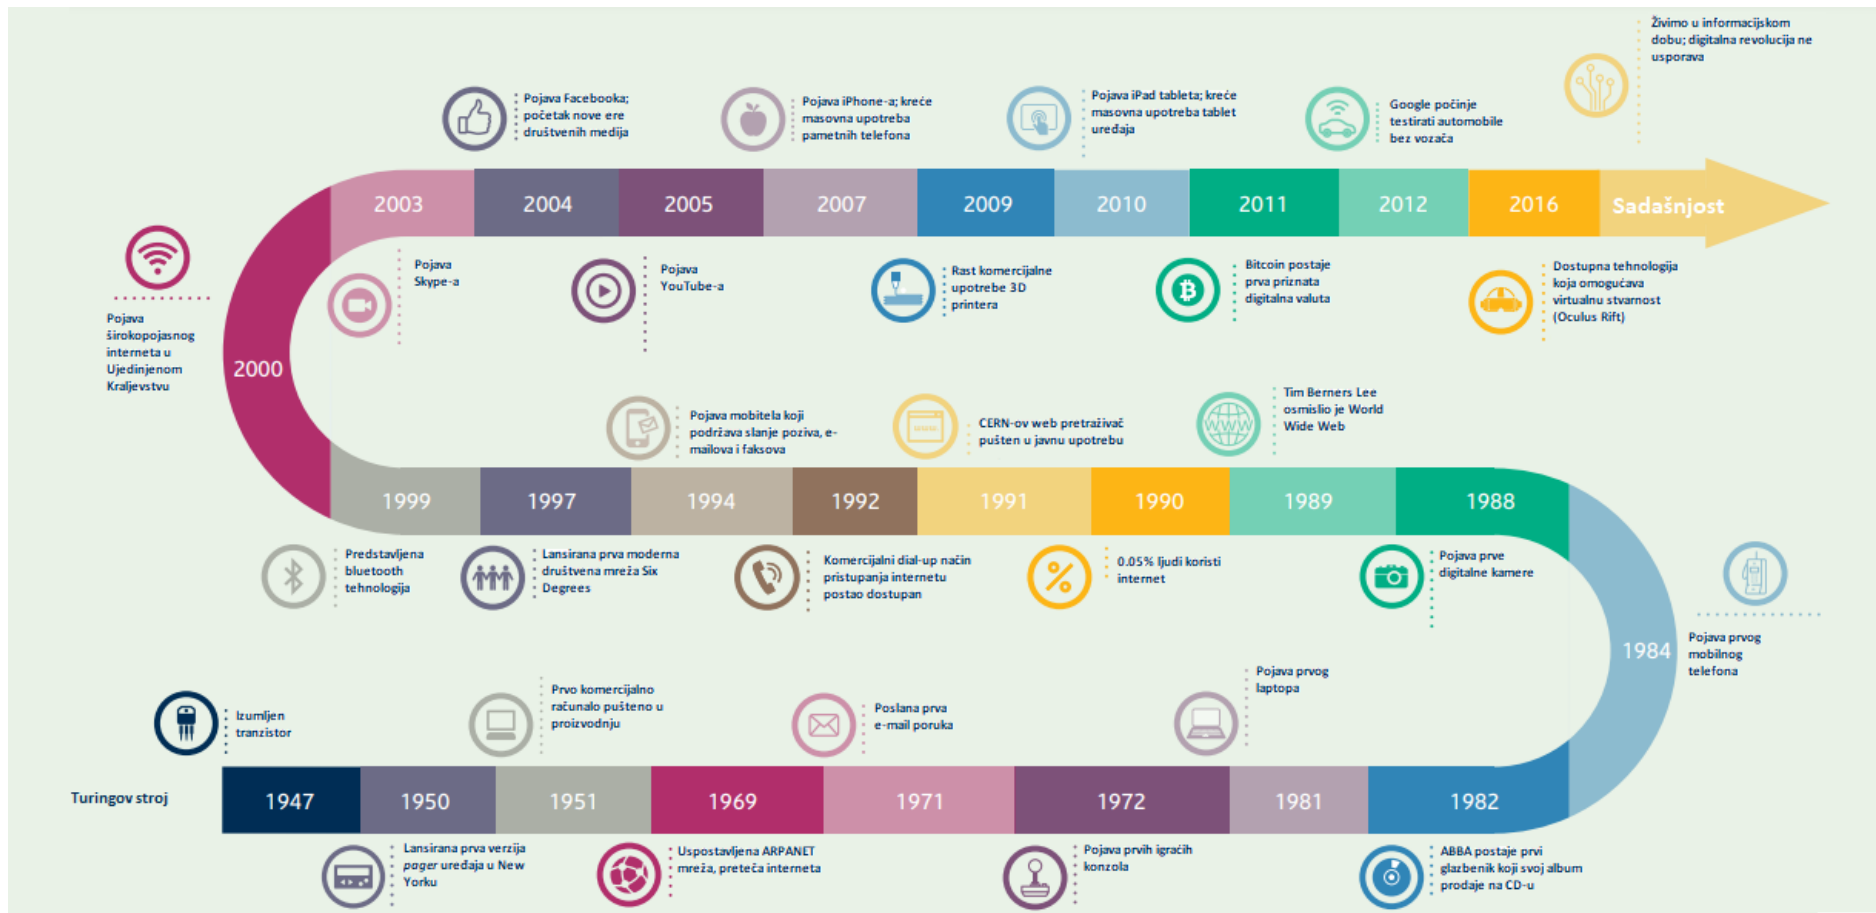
Živimo u informacijskom dobu; digitalna revolucija ne usporava

Pojava Facebooka; početak nove ere društvenih medija

Pojava iPhone-a; kreće masovna upotreba pametnih telefona

Pojava iPad tableta; kreće masovna upotreba tablet uređaja

Google počinje testirati automobile bez vozača

2003 2004 2005 2007 2009 2010 2011 2012 2016 Sadašnjost

Pojava širokopojasnog interneta u Ujedinjenom Kraljevstvu

2000

Pojava Skype-a

Pojava YouTube-a

Rast komercijalne upotrebe 3D printera

Bitcoin postaje prva priznata digitalna valuta

Dostupna tehnologija koja omogućava virtualnu stvarnost (Oculus Rift)

Pojava mobitela koji podržava slanje poziva, e-mailova i faksova

CERN-ov web pretraživač pušten u javnu upotrebu

Tim Berners Lee osmislio je World Wide Web

1999 1997 1994 1992 1991 1990 1989 1988

Predstavljena bluetooth tehnologija

Lansirana prva moderna društvena mreža Six Degrees

Komercijalni dial-up način pristupanja internetu postao dostupan

0.05% ljudi koristi internet

Pojava prve digitalne kamere

1984

Pojava prvog mobilnog telefona

Pojava prvog laptopa

Izumljen tranzistor

Prvo komercijalno računalo pušteno u proizvodnju

Poslana prva e-mail poruka

Turingov stroj

1947 1950 1951 1969 1971 1972 1981 1982

Lansirana prva verzija pager uređaja u New Yorku

Uspostavljena ARPANET mreža, preteča interneta

Pojava prvih igraćih konzola

ABBA postaje prvi glazbenik koji svoj album prodaje na CD-u